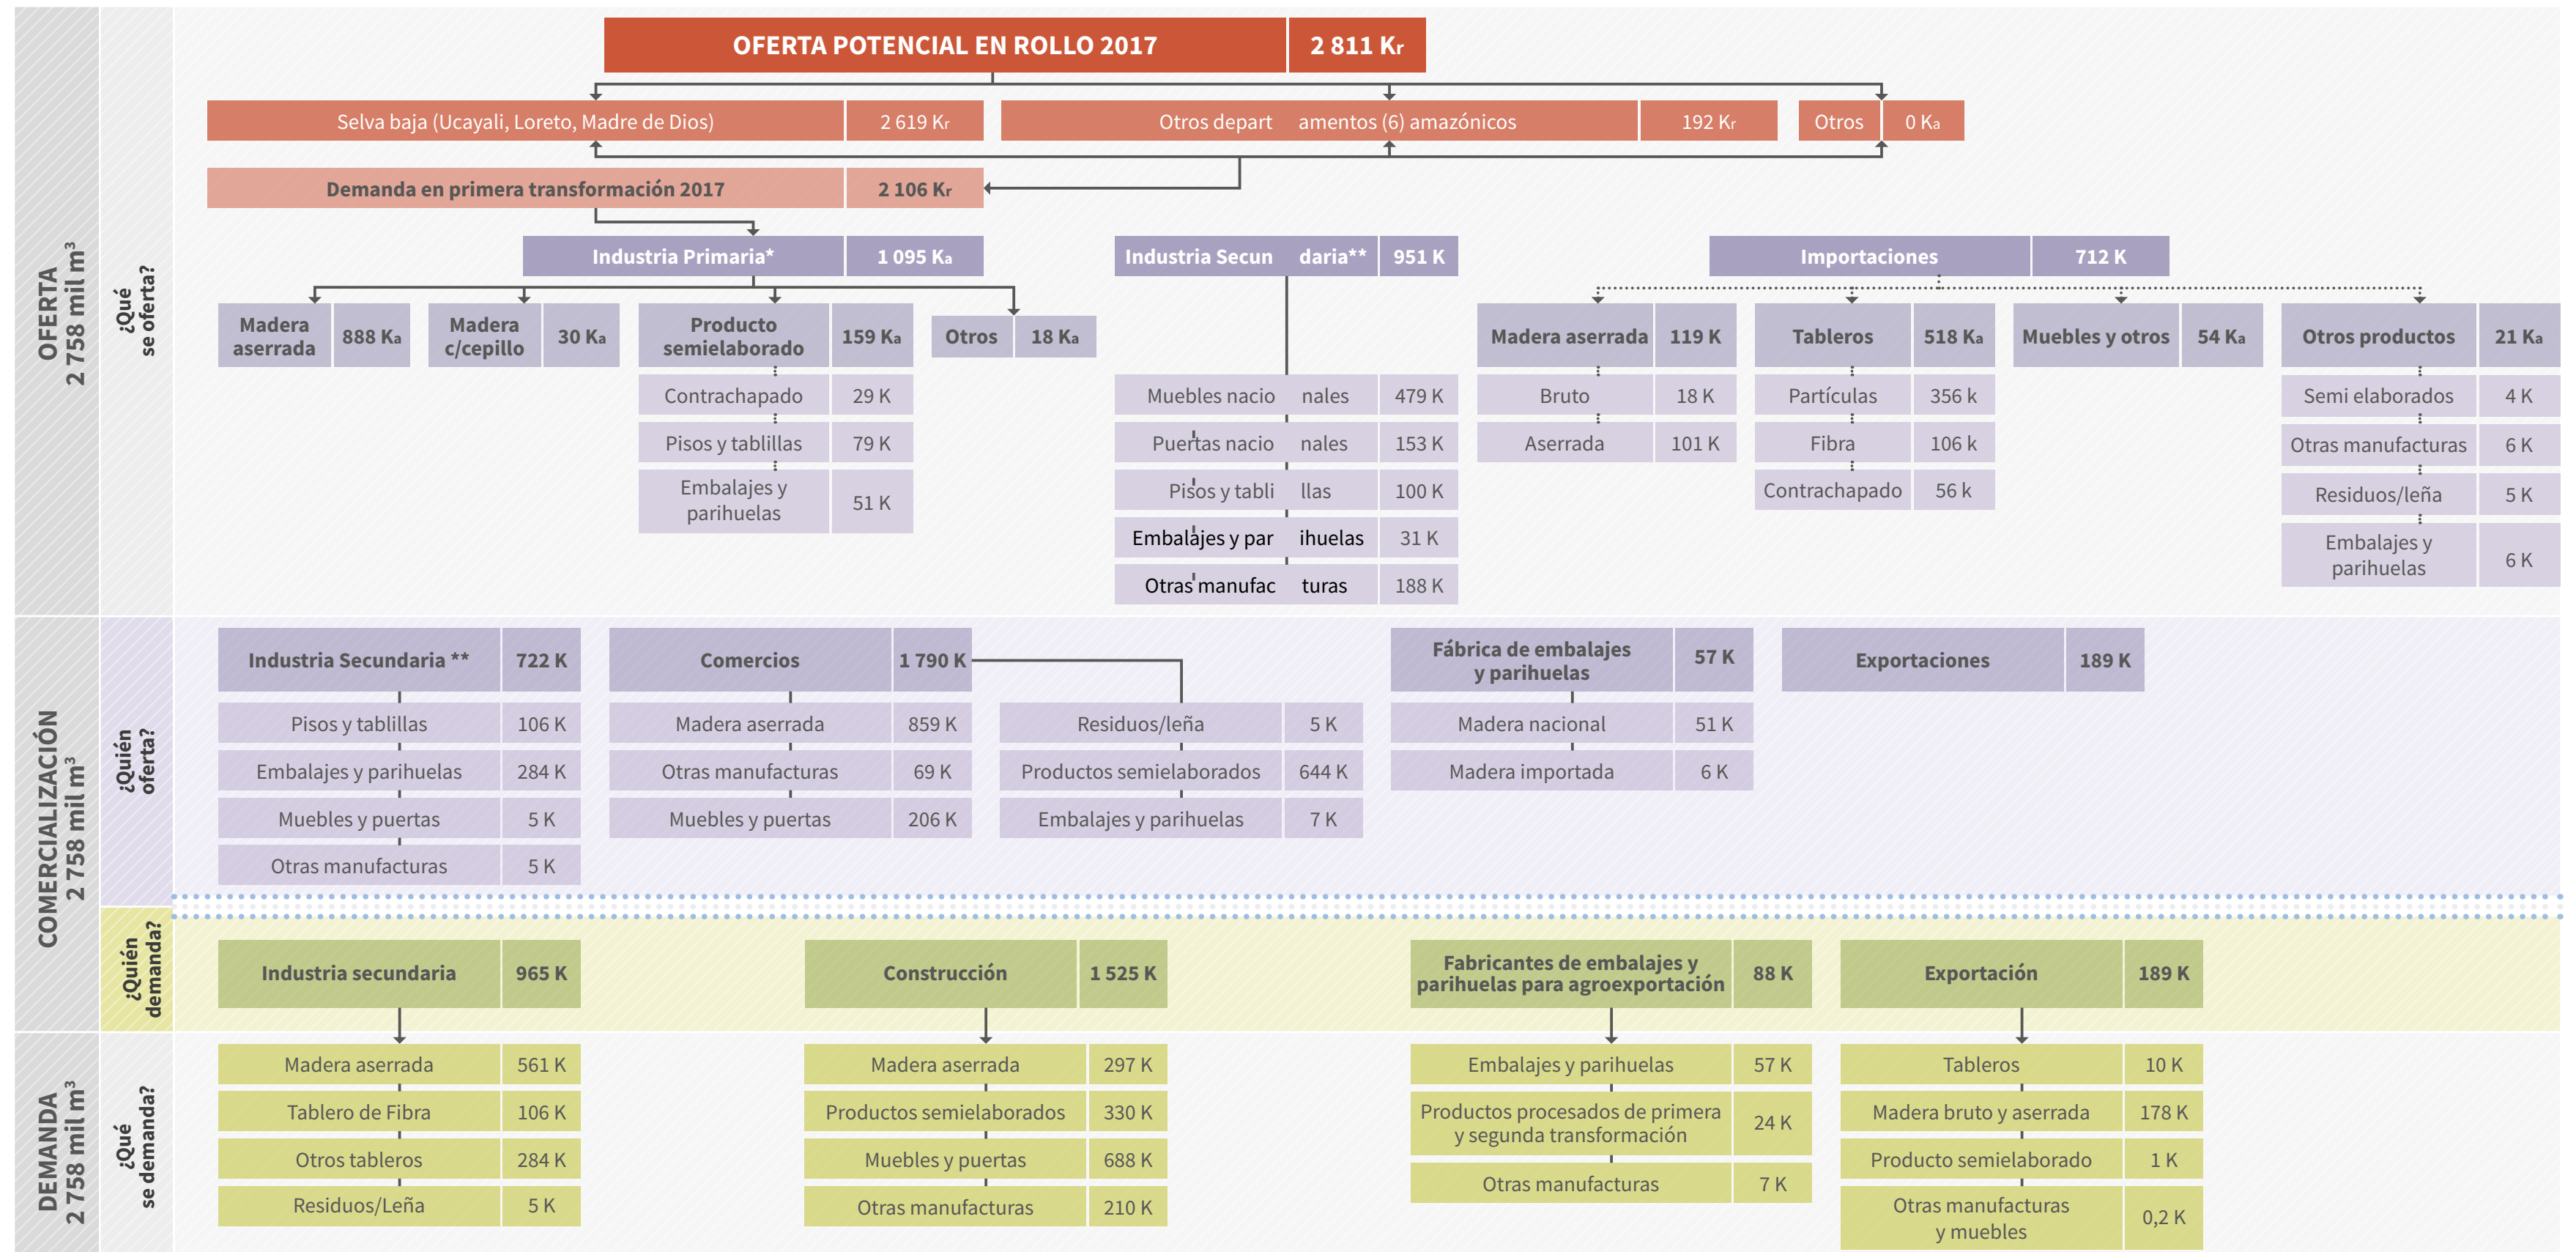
OFERTA 2 758 mil m³

¿Qué se oferta?

OFERTA POTENCIAL EN ROLLO 2017 | 2 811 Kr

Selva baja (Ucayali, Loreto, Madre de Dios) | 2 619 Kr
Otros departamentos (6) amazónicos | 192 Kr
Otros | 0 Ka

Demanda en primera transformación 2017 | 2 106 Kr

Industria Primaria* | 1 095 Ka
Madera aserrada | 888 Ka
Madera c/cepillo | 30 Ka
Producto semielaborado | 159 Ka
Contrachapado | 29 K
Pisos y tablillas | 79 K
Embalajes y parihuelas | 51 K
Otros | 18 Ka

Industria Secundaria** | 951 K
Muebles nacionales | 479 K
Puertas nacionales | 153 K
Pisos y tablillas | 100 K
Embalajes y parihuelas | 31 K
Otras manufacturas | 188 K

Importaciones | 712 K
Madera aserrada | 119 K
Bruto | 18 K
Aserrada | 101 K
Tableros | 518 Ka
Partículas | 356 k
Fibra | 106 k
Contrachapado | 56 k
Muebles y otros | 54 Ka
Otros productos | 21 Ka
Semi elaborados | 4 K
Otras manufacturas | 6 K
Residuos/leña | 5 K
Embalajes y parihuelas | 6 K

COMERCIALIZACIÓN 2 758 mil m³

¿Quién oferta?

Industria Secundaria ** | 722 K
Pisos y tablillas | 106 K
Embalajes y parihuelas | 284 K
Muebles y puertas | 5 K
Otras manufacturas | 5 K

Comercios | 1 790 K
Madera aserrada | 859 K
Otras manufacturas | 69 K
Muebles y puertas | 206 K
Residuos/leña | 5 K
Productos semielaborados | 644 K
Embalajes y parihuelas | 7 K

Fábrica de embalajes y parihuelas | 57 K
Madera nacional | 51 K
Madera importada | 6 K

Exportaciones | 189 K

¿Quién demanda?

Industria secundaria | 965 K
Construcción | 1 525 K
Fabricantes de embalajes y parihuelas para agroexportación | 88 K
Exportación | 189 K

DEMANDA 2 758 mil m³

¿Qué se demanda?

Madera aserrada | 561 K
Tablero de Fibra | 106 K
Otros tableros | 284 K
Residuos/Leña | 5 K

Madera aserrada | 297 K
Productos semielaborados | 330 K
Muebles y puertas | 688 K
Otras manufacturas | 210 K

Embalajes y parihuelas | 57 K
Productos procesados de primera y segunda transformación | 24 K
Otras manufacturas | 7 K

Tableros | 10 K
Madera bruto y aserrada | 178 K
Producto semielaborado | 1 K
Otras manufacturas y muebles | 0,2 K